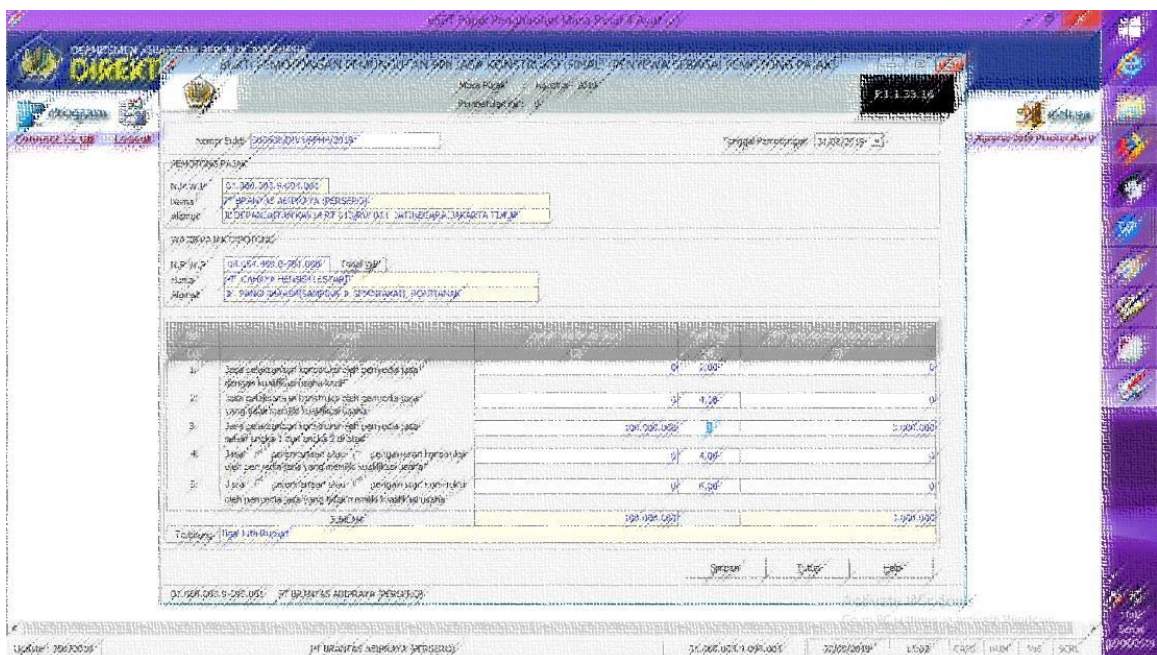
eSPT Pajak Penghasilan Masa Pasal 4 Ayat (2)

DEPARTEMEN KEUANGAN REPUBLIK INDONESIA
DIREKT

BUKTI PEMOTONGAN PEMUNGUTAN PPh JASA KONSTRUKSI (SEBAGAI PENYEWA SEBAGAI PEMOTONG PAJAK)

Masa Pajak : Agustus 2019
Pembetulan Ke : 0

F.1.1.33.16

Program
Keluar
Connect To DB
Logout

Nomor Bukti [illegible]/2019
Tanggal Pemotongan 31/08/2019

PEMOTONG PAJAK
N.P.W.P 01.000.093.9-051.000
Nama PT BRANTAS ABIPRAYA (PERSERO)
Alamat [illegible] JAKARTA TIMUR

WAJIB PAJAK YANG DIPOTONG
N.P.W.P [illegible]
Nama PT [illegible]
Alamat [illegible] PONTIANAK

| No | Uraian | Jumlah Nilai Bruto (Rp) | Tarif (%) | PPh yang Dipotong (Rp) |
|---|---|---|---|---|
| 1. | Jasa pelaksanaan konstruksi oleh penyedia jasa dengan kualifikasi usaha kecil | 0 | 2,00 | 0 |
| 2. | Jasa pelaksanaan konstruksi oleh penyedia jasa yang tidak memiliki kualifikasi usaha | 0 | 4,00 | 0 |
| 3. | Jasa pelaksanaan konstruksi oleh penyedia jasa selain angka 1 dan angka 2 di atas | 100.000.000 | 3 | 3.000.000 |
| 4. | Jasa perencanaan atau pengawasan konstruksi oleh penyedia jasa yang memiliki kualifikasi usaha | 0 | 4,00 | 0 |
| 5. | Jasa perencanaan atau pengawasan konstruksi oleh penyedia jasa yang tidak memiliki kualifikasi usaha | 0 | 6,00 | 0 |
| | JUMLAH | 100.000.000 | | 3.000.000 |

Terbilang Tiga Juta Rupiah

Simpan
Tutup
Help

01.000.093.9-051.000 PT BRANTAS ABIPRAYA (PERSERO)

Update: 20020016
PT BRANTAS ABIPRAYA (PERSERO)
01.000.093.9-051.000
30/09/2019
1.503
CAPS NUM INS SCRL